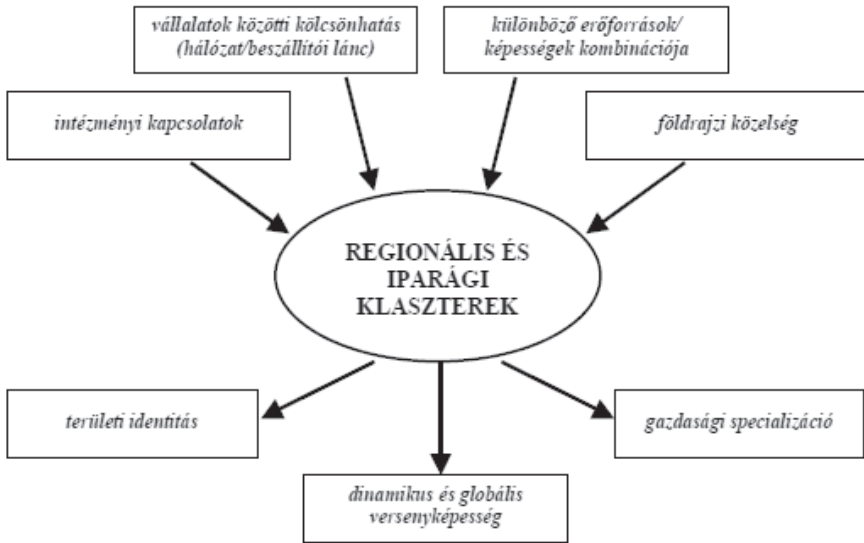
vállalatok közötti kölcsönhatás (hálózat/beszállítói lánc)

különböző erőforrások/ képességek kombinációja

intézményi kapcsolatok

földrajzi közelség

REGIONÁLIS ÉS IPARÁGI KLASZTEREK

területi identitás

gazdasági specializáció

dinamikus és globális versenyképesség